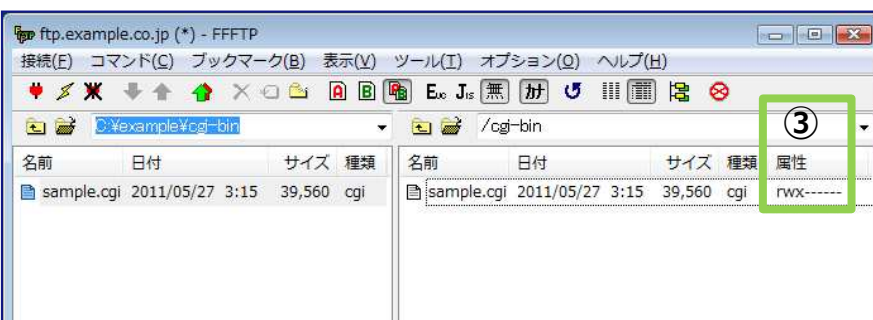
ftp.example.co.jp (*) - FFFTP

接続(F) コマンド(C) ブックマーク(B) 表示(V) ツール(T) オプション(O) ヘルプ(H)

A B Ex Js 無 ｶﾅ

C:¥example¥cgi-bin

/cgi-bin

③

| 名前 | 日付 | サイズ | 種類 |
|---|---|---|---|
| sample.cgi | 2011/05/27 3:15 | 39,560 | cgi |

| 名前 | 日付 | サイズ | 種類 | 属性 |
|---|---|---|---|---|
| sample.cgi | 2011/05/27 3:15 | 39,560 | cgi | rwx------ |